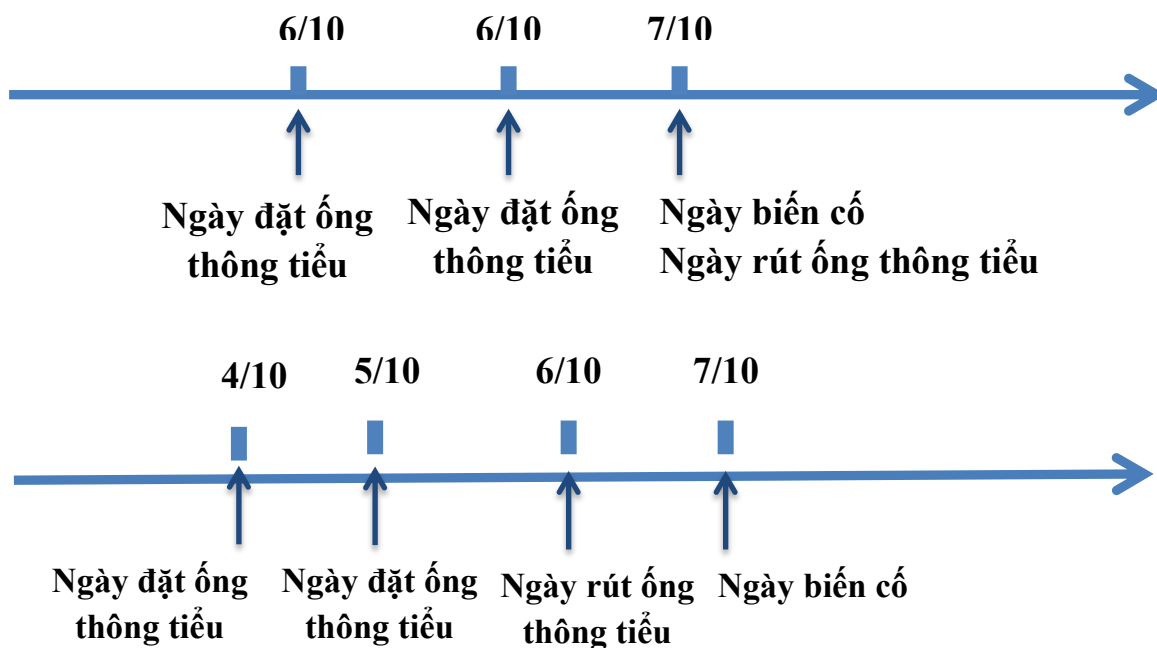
6/10
6/10
7/10

Ngày đặt ống thông tiểu

Ngày đặt ống thông tiểu

Ngày biến cố
Ngày rút ống thông tiểu

4/10
5/10
6/10
7/10

Ngày đặt ống thông tiểu

Ngày đặt ống thông tiểu

Ngày rút ống thông tiểu

Ngày biến cố